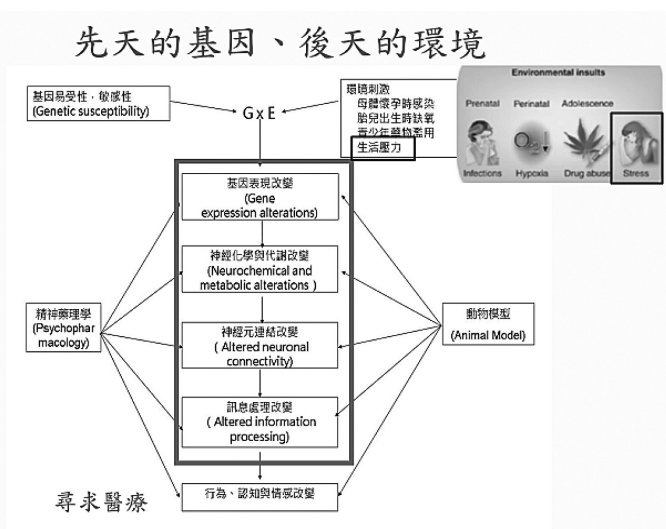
先天的基因、後天的環境

基因易受性，敏感性
(Genetic susceptibility)

G x E

環境刺激
母體懷孕時感染
胎兒出生時缺氧
青少年藥物濫用
生活壓力

Environmental insults
Prenatal Perinatal Adolescence
Infections Hypoxia Drug abuse Stress

$O_2$

基因表現改變
(Gene expression alterations)

神經化學與代謝改變
(Neurochemical and metabolic alterations )

神經元連結改變
( Altered neuronal connectivity)

訊息處理改變
( Altered information processing)

精神藥理學
(Psychopharmacology)

動物模型
(Animal Model)

尋求醫療

行為、認知與情感改變